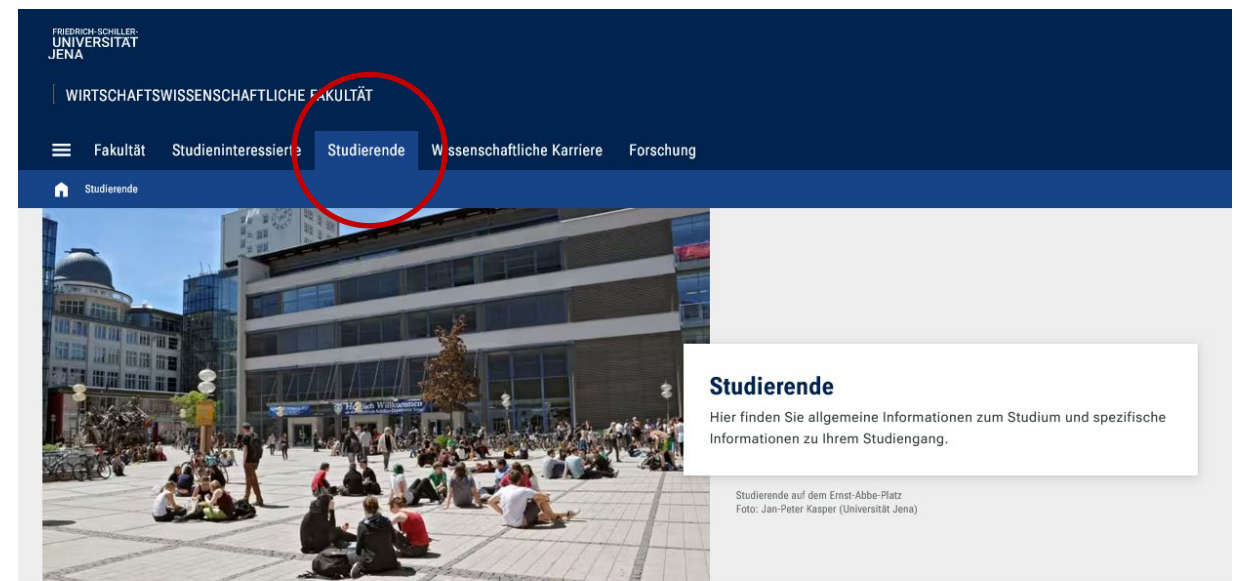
FRIEDRICH-SCHILLER-
UNIVERSITÄT
JENA

WIRTSCHAFTSWISSENSCHAFTLICHE FAKULTÄT

Fakultät Studieninteressierte Studierende Wissenschaftliche Karriere Forschung

Studierende

Herzlich Willkommen

Studierende

Hier finden Sie allgemeine Informationen zum Studium und spezifische Informationen zu Ihrem Studiengang.

Studierende auf dem Ernst-Abbe-Platz
Foto: Jan-Peter Kasper (Universität Jena)